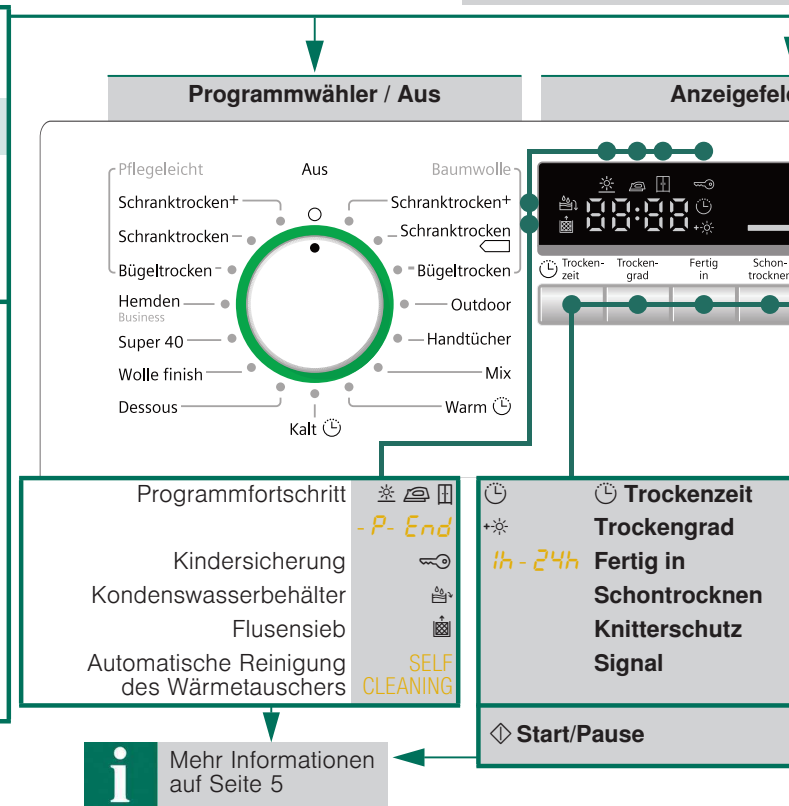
Programmwähler / Aus

Anzeigefeld

Pflegeleicht

Aus

Baumwolle

Schranktrocken+

Schranktrocken+

Schranktrocken

Schranktrocken

Bügeltrocken

Bügeltrocken

Hemden Business

Outdoor

Super 40

Handtücher

Wolle finish

Mix

Dessous

Warm

Kalt

Trocken-zeit

Trocken-grad

Fertig in

Schon-trocknen

Programmfortschritt

-P- End

Kindersicherung

Kondenswasserbehälter

Flusensieb

Automatische Reinigung des Wärmetauschers

SELF CLEANING

Trockenzeit

Trockengrad

1h - 24h Fertig in

Schontrocknen

Knitterschutz

Signal

Start/Pause

Mehr Informationen auf Seite 5